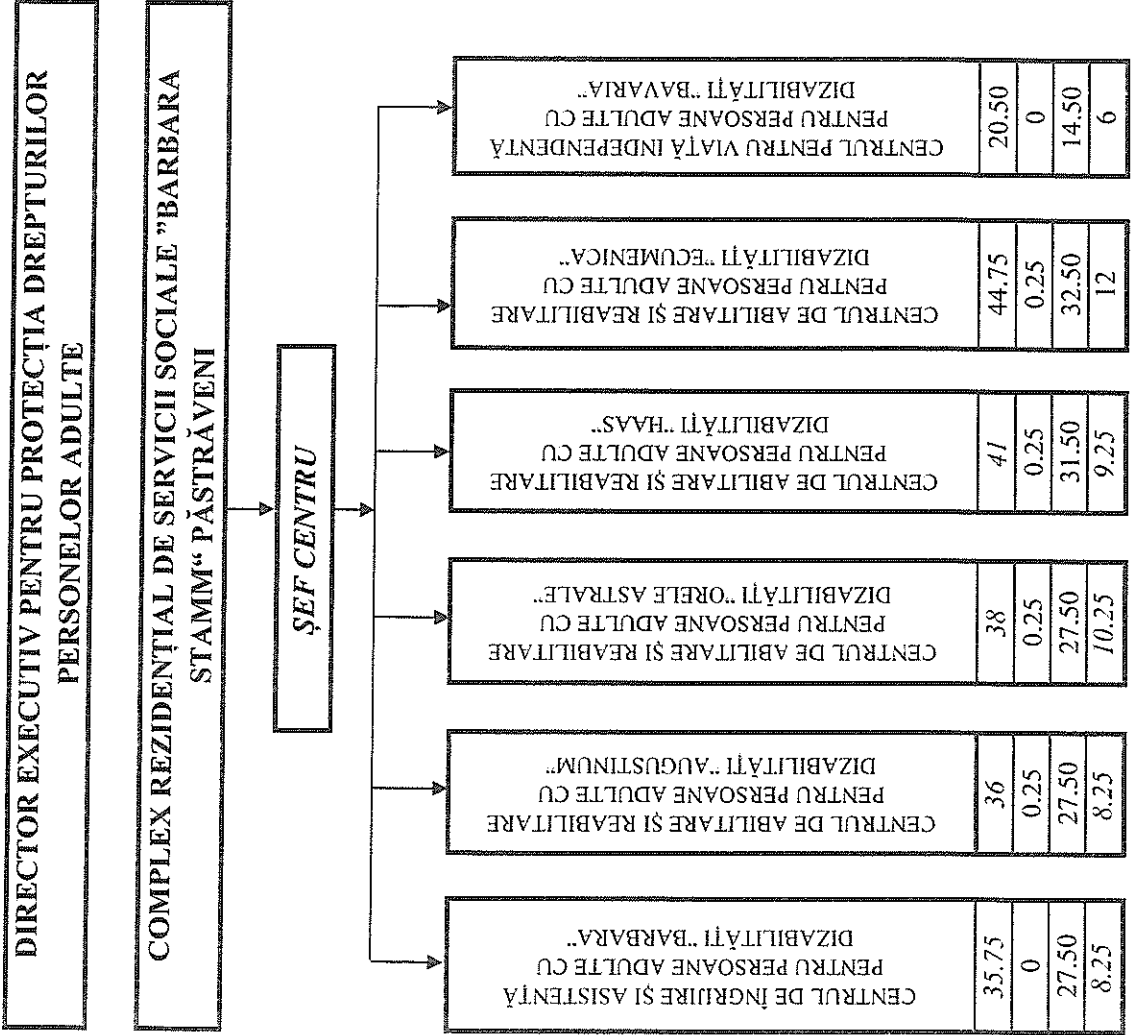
DIRECTOR EXECUTIV PENTRU PROTECȚIA DREPTURILOR PERSONELOR ADULTE

COMPLEX REZIDENȚIAL DE SERVICII SOCIALE "BARBARA STAMM" PĂSTRĂVENI

ȘEF CENTRU

CENTRUL PENTRU VIAȚĂ INDEPENDENTĂ PENTRU PERSOANE ADULTE CU DIZABILITĂȚI „BAVARIA"

| 20.50 | 0 | 14.50 | 6 |
|---|---|---|---|

CENTRUL DE ABILITARE ȘI REABILITARE PENTRU PERSOANE ADULTE CU DIZABILITĂȚI „ECUMENICA"

| 44.75 | 0.25 | 32.50 | 12 |
|---|---|---|---|

CENTRUL DE ABILITARE ȘI REABILITARE PENTRU PERSOANE ADULTE CU DIZABILITĂȚI „HAAS"

| 41 | 0.25 | 31.50 | 9.25 |
|---|---|---|---|

CENTRUL DE ABILITARE ȘI REABILITARE PENTRU PERSOANE ADULTE CU DIZABILITĂȚI „ORELE ASTRALE"

| 38 | 0.25 | 27.50 | 10.25 |
|---|---|---|---|

CENTRUL DE ABILITARE ȘI REABILITARE PENTRU PERSOANE ADULTE CU DIZABILITĂȚI „AUGUSTINUM"

| 36 | 0.25 | 27.50 | 8.25 |
|---|---|---|---|

CENTRUL DE ÎNGRIJIRE ȘI ASISTENȚĂ PENTRU PERSOANE ADULTE CU DIZABILITĂȚI „BARBARA"

| 35.75 | 0 | 27.50 | 8.25 |
|---|---|---|---|